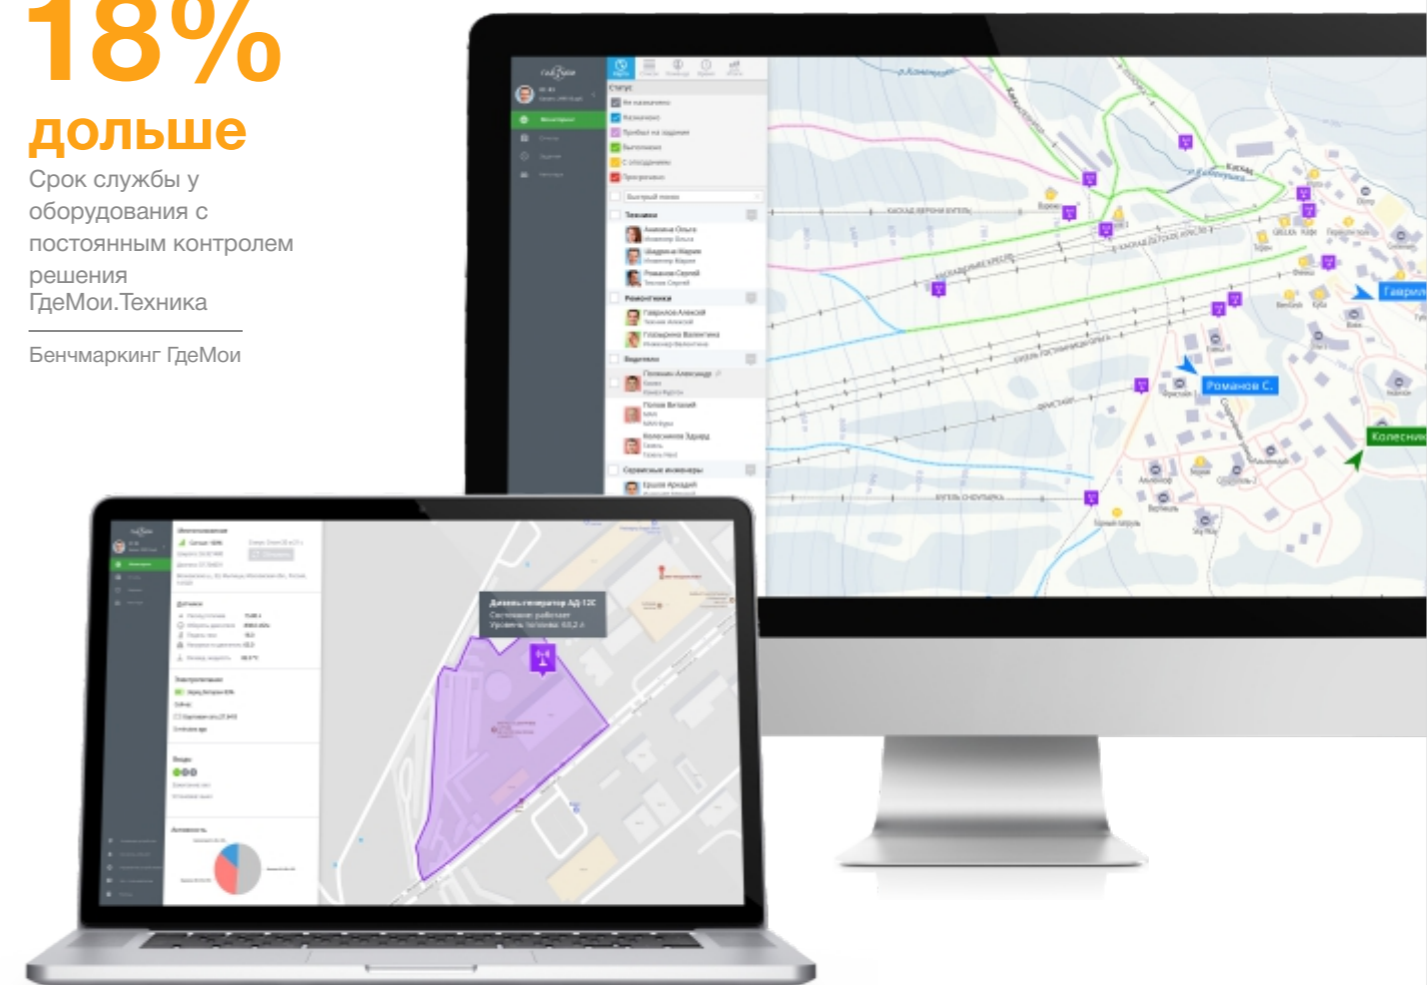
18%
дольше
Срок службы у оборудования с постоянным контролем решения ГдеМои.Техника

Бенчмаркинг ГдеМои

Статус
Не назначено
Назначено
Прибыл на задание
Выполнено
С опозданием
Просрочено
Техники
Ремонтники
Водители
Сервисные инженеры

Романов С.
Гаврил
Колесник

Дизель-генератор АД-12С
Состояние: работает
Уровень топлива: 63.2 л